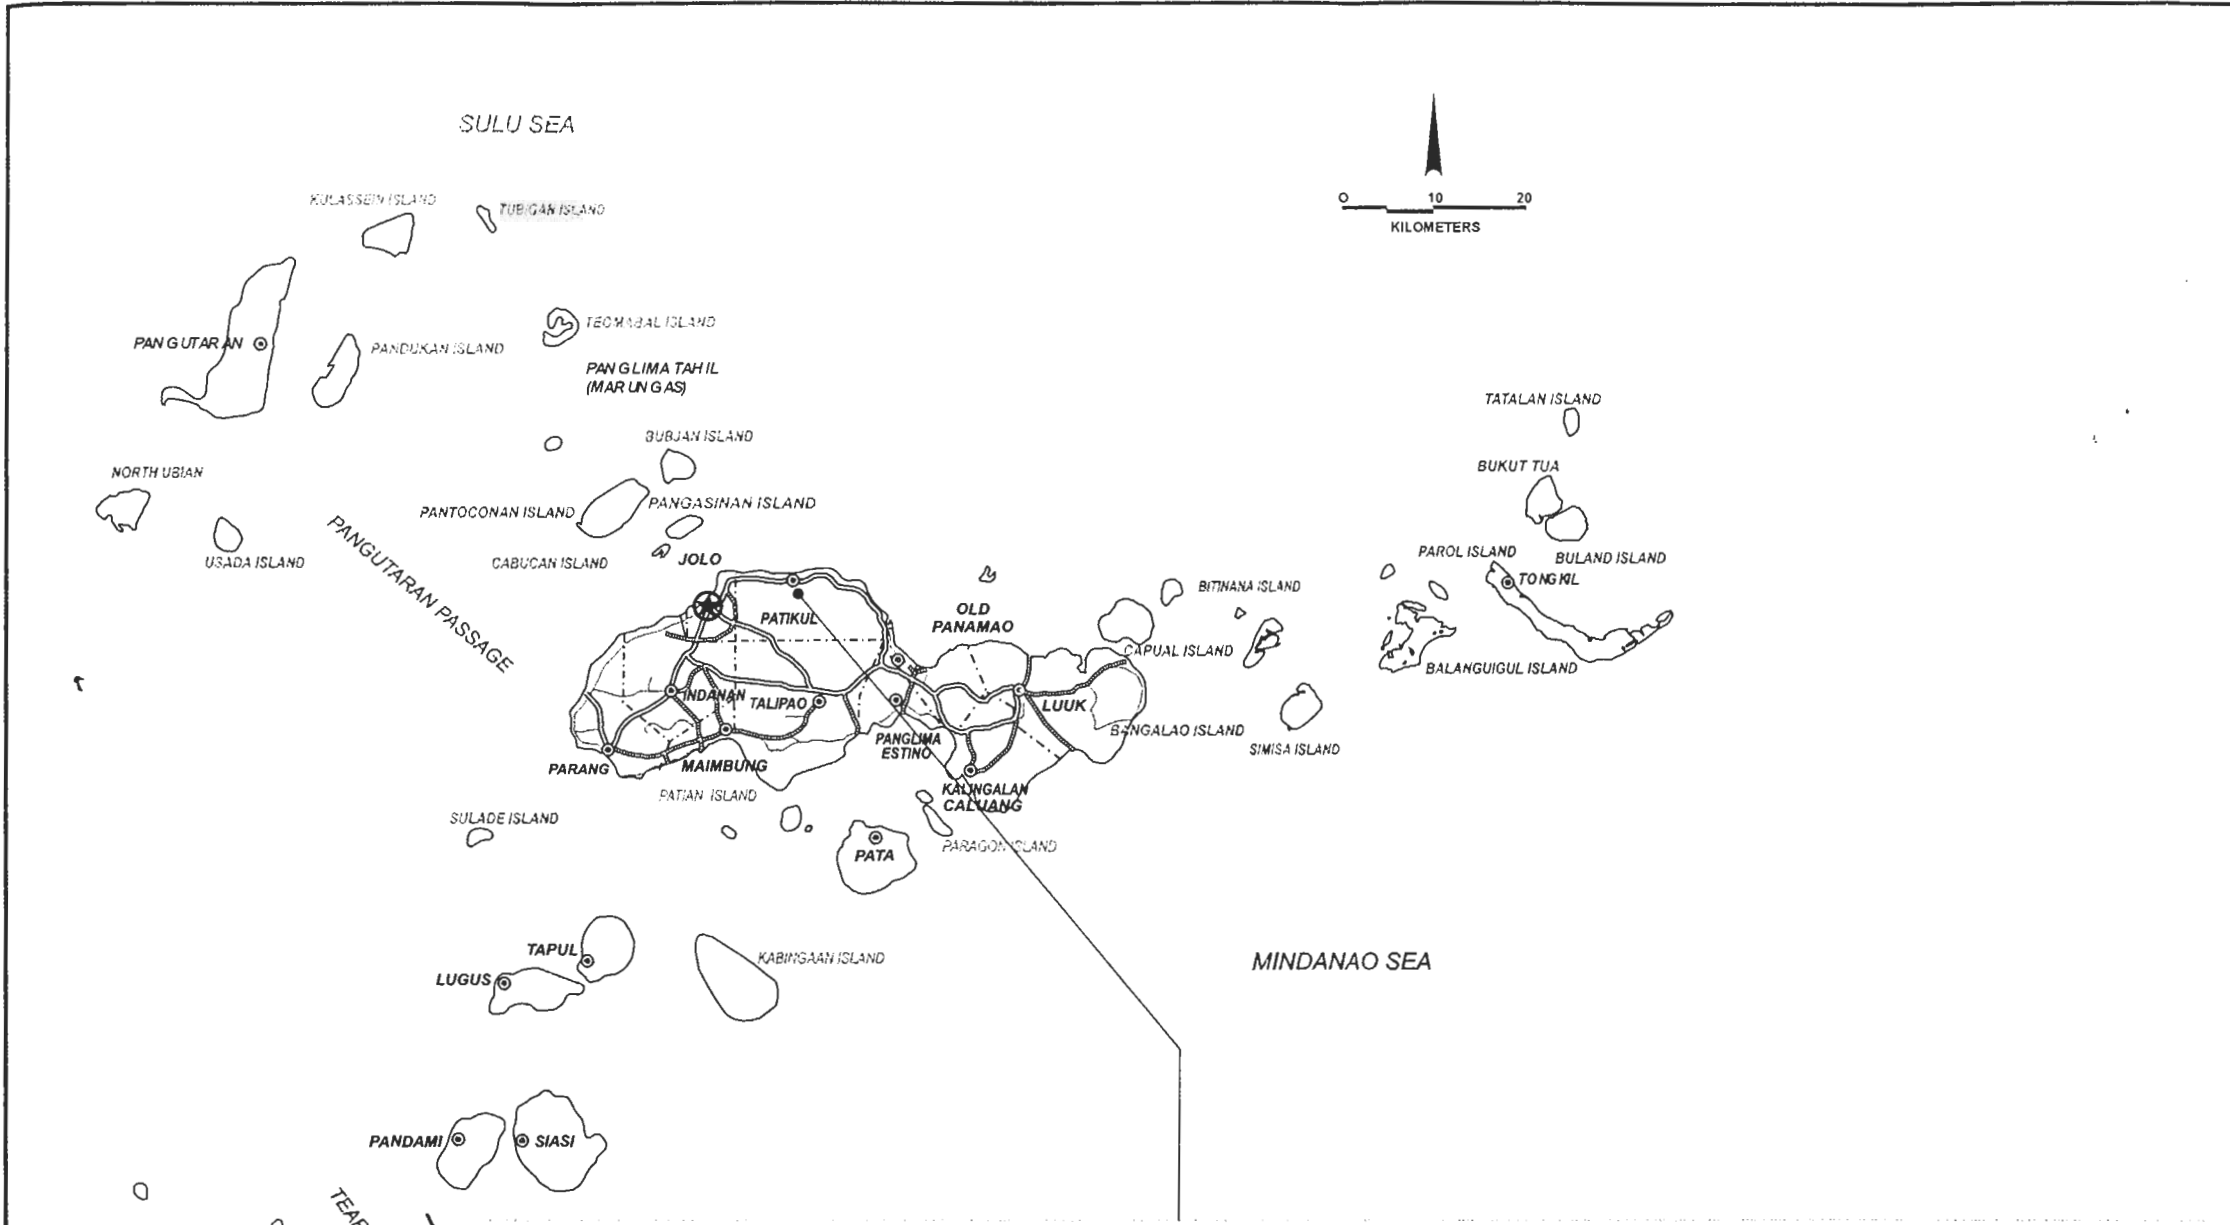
SULU SEA

0 10 20
KILOMETERS

KULASSEIN ISLAND
TUBIGAN ISLAND
TECMABAL ISLAND
PANGUTARAN
PANDUKAN ISLAND
PANGLIMA TAHIL
(MARUNGAS)
BUBUAN ISLAND
NORTH UBIAN
PANTOCONAN ISLAND
PANGASINAN ISLAND
USADA ISLAND
PANGUTARAN PASSAGE
CABUCAN ISLAND
JOLO
PATIKUL
OLD PANAMAO
BITINANA ISLAND
CAPUAL ISLAND
INDANAN
TALIPAO
LUUK
BANGALAO ISLAND
SIMISA ISLAND
PANGLIMA ESTINO
PARANG
MAIMBUNG
KALINGALAN CALUANG
PATIAN ISLAND
SULADE ISLAND
PATA
PARAGON ISLAND
TATALAN ISLAND
BUKUT TUA
PAROL ISLAND
BULAND ISLAND
TONGKIL
BALANGUIGUI ISLAND
TAPUL
LUGUS
KABINGAAN ISLAND
MINDANAO SEA
PANDAMI
SIASI
TEAR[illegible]